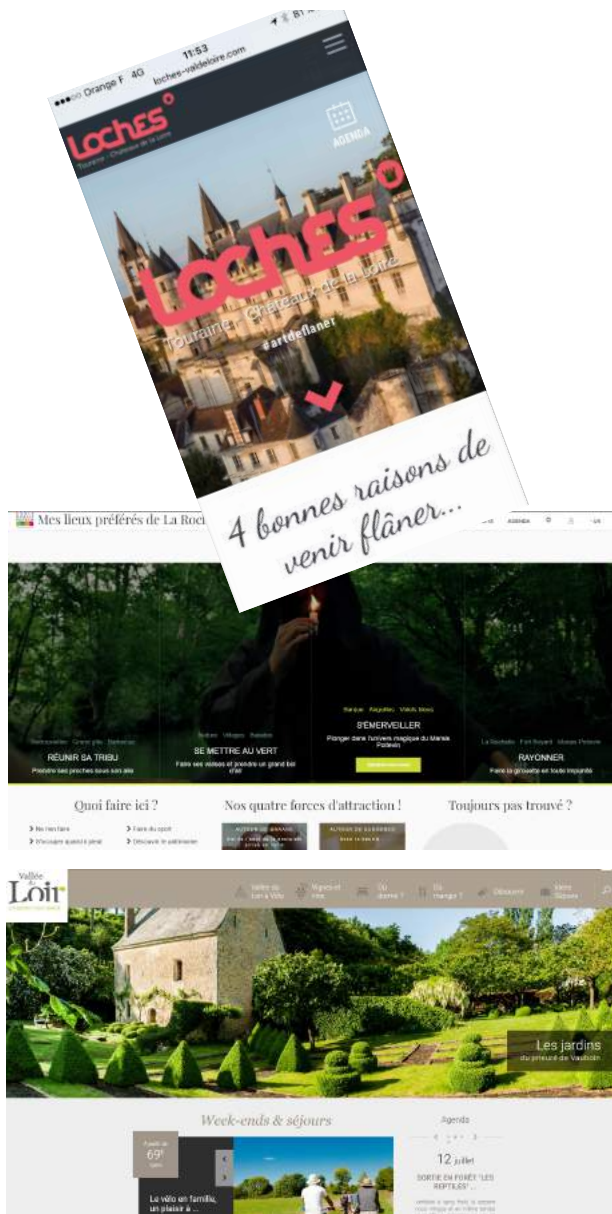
●●●○○ Orange F 4G 11:53 81 %
loches-valdeloire.com

Loches°
Touraine · Châteaux de la Loire

AGENDA

Loches°
Touraine · Châteaux de la Loire
#artdeflaner

4 bonnes raisons de venir flâner...

Mes lieux préférés de La Roch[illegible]

AGENDA

RÉUNIR SA TRIBU
Prendre ses proches sous son aile

SE METTRE AU VERT
Faire ses valises et prendre un grand bol d'air

S'ÉMERVEILLER
Plonger dans l'univers magique du Marais Poitevin

RAYONNER
Faire la grouette en toute impunité

Quoi faire ici ?
Nos quatre forces d'attraction !
Toujours pas trouvé ?

Vallée du Loir

Les jardins
du prieuré de Vauboin

Week-ends & séjours

69€

Le vélo en famille, un plaisir à ...

Agenda

12 juillet

SORTIE EN FORÊT "LES REPTILES"